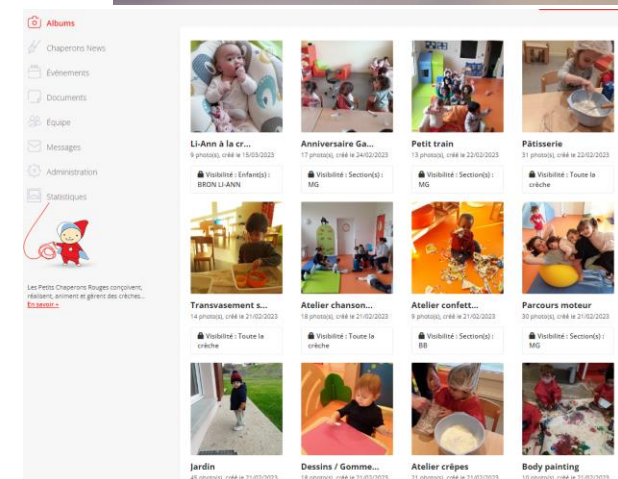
Albums
Chaperons News
Événements
Documents
Équipe
Messages
Administration
Statistiques

Les Petits Chaperons Rouges conçoivent, réalisent, animent et gèrent des crèches...
En savoir +

Li-Ann à la cr...
9 photo(s), créé le 15/03/2023
Visibilité : Enfant(s) : BRON LI-ANN

Anniversaire Ga...
17 photo(s), créé le 24/02/2023
Visibilité : Section(s) : MG

Petit train
13 photo(s), créé le 22/02/2023
Visibilité : Section(s) : MG

Pâtisserie
31 photo(s), créé le 22/02/2023
Visibilité : Toute la crèche

Transvasement s...
14 photo(s), créé le 21/02/2023
Visibilité : Toute la crèche

Atelier chanson...
18 photo(s), créé le 21/02/2023
Visibilité : Toute la crèche

Atelier confett...
9 photo(s), créé le 21/02/2023
Visibilité : Section(s) : BB

Parcours moteur
30 photo(s), créé le 21/02/2023
Visibilité : Section(s) : MG

Jardin
45 photo(s), créé le 21/02/2023

Dessins / Gomme...
18 photo(s), créé le 21/02/2023

Atelier crêpes
21 photo(s), créé le 21/02/2023

Body painting
10 photo(s), créé le 21/02/2023